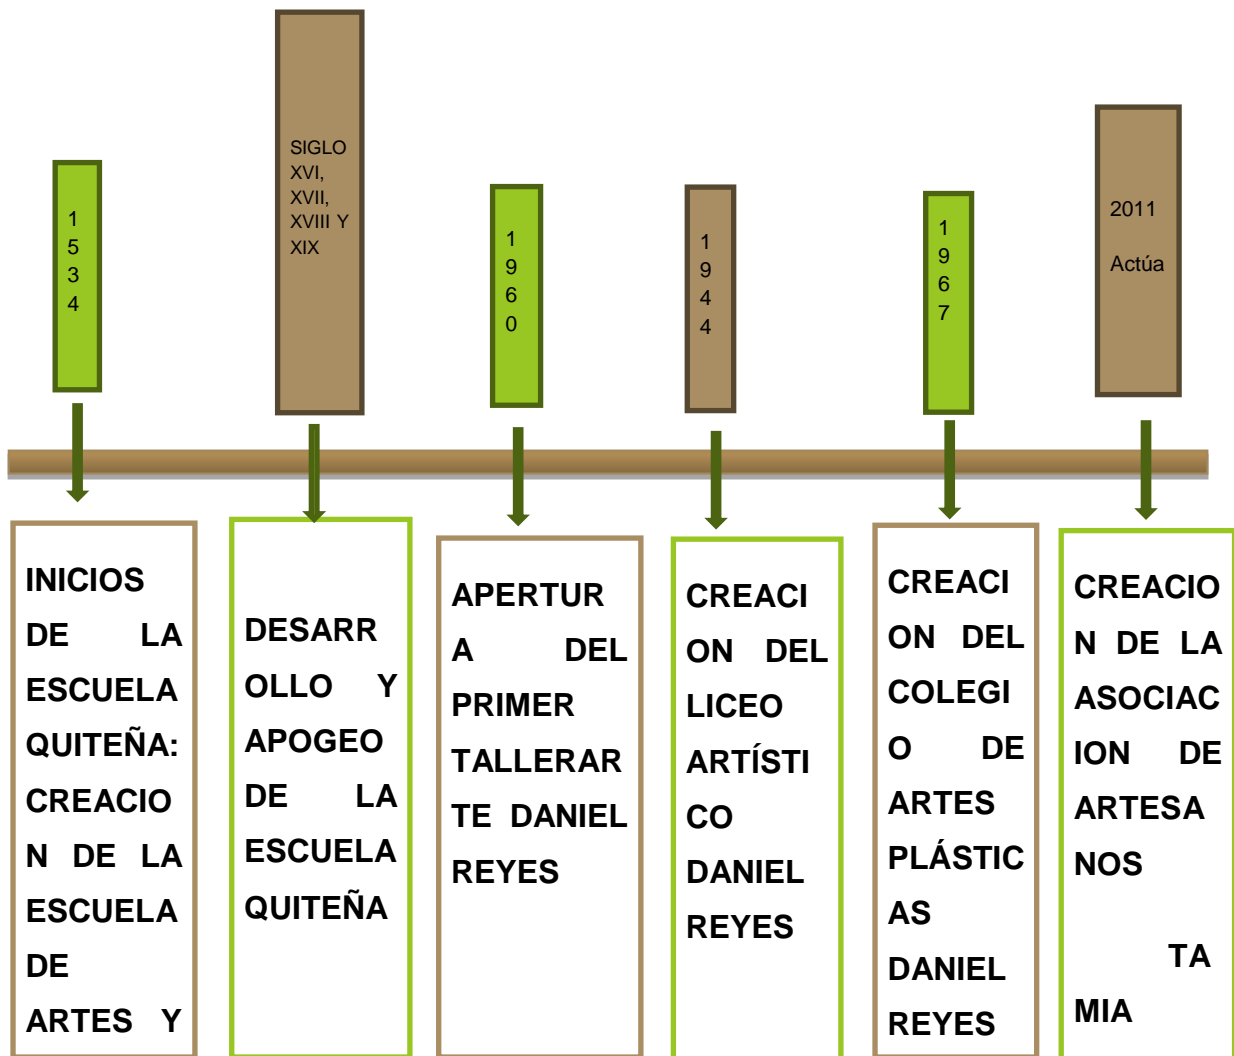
1534

SIGLO XVI, XVII, XVIII Y XIX

1960

1944

1967

2011

Actúa

INICIOS DE LA ESCUELA QUITEÑA: CREACION DE LA ESCUELA DE ARTES Y

DESARROLLO Y APOGEO DE LA ESCUELA QUITEÑA

APERTURA DEL PRIMER TALLERARTE DANIEL REYES

CREACION DEL LICEO ARTÍSTICO DANIEL REYES

CREACION DEL COLEGIO DE ARTES PLÁSTICAS DANIEL REYES

CREACION DE LA ASOCIACION DE ARTESANOS

TA MIA